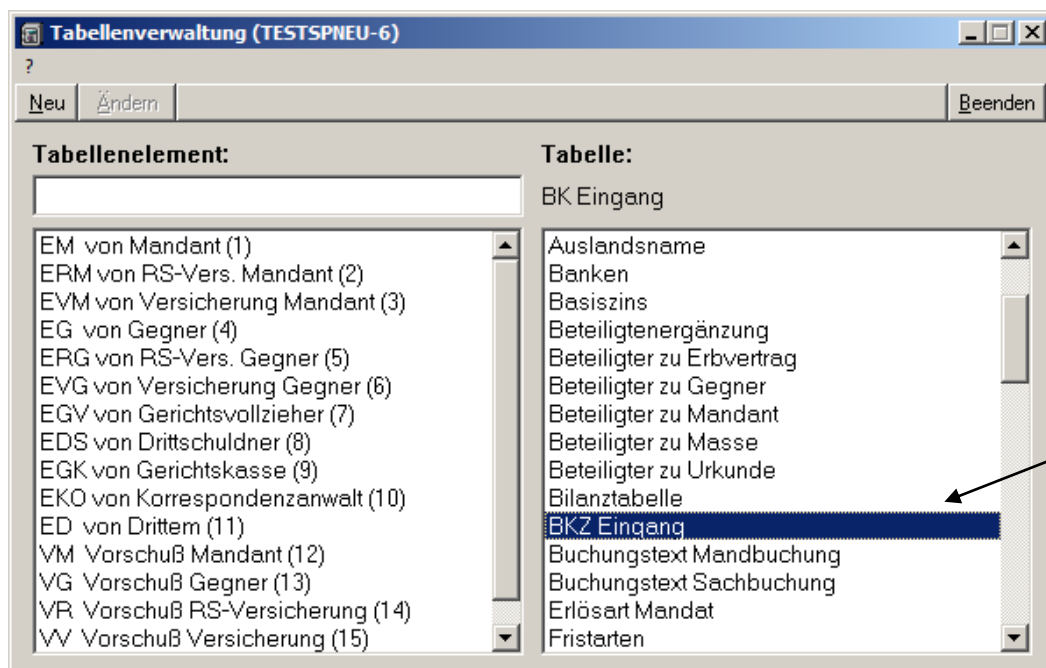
Tabellenverwaltung (TESTSPNEU-6)

?

Neu | Ändern | Beenden

Tabellenelement:

Tabelle:

BK Eingang

EM von Mandant (1)
ERM von RS-Vers. Mandant (2)
EVM von Versicherung Mandant (3)
EG von Gegner (4)
ERG von RS-Vers. Gegner (5)
EVG von Versicherung Gegner (6)
EGV von Gerichtsvollzieher (7)
EDS von Drittschuldner (8)
EGK von Gerichtskasse (9)
EKO von Korrespondenzanwalt (10)
ED von Drittem (11)
VM Vorschuß Mandant (12)
VG Vorschuß Gegner (13)
VR Vorschuß RS-Versicherung (14)
VV Vorschuß Versicherung (15)

Auslandsname
Banken
Basiszins
Beteiligtenergänzung
Beteiligter zu Erbvertrag
Beteiligter zu Gegner
Beteiligter zu Mandant
Beteiligter zu Masse
Beteiligter zu Urkunde
Bilanztabelle
BKZ Eingang
Buchungstext Mandbuchung
Buchungstext Sachbuchung
Erlösart Mandat
Fristarten